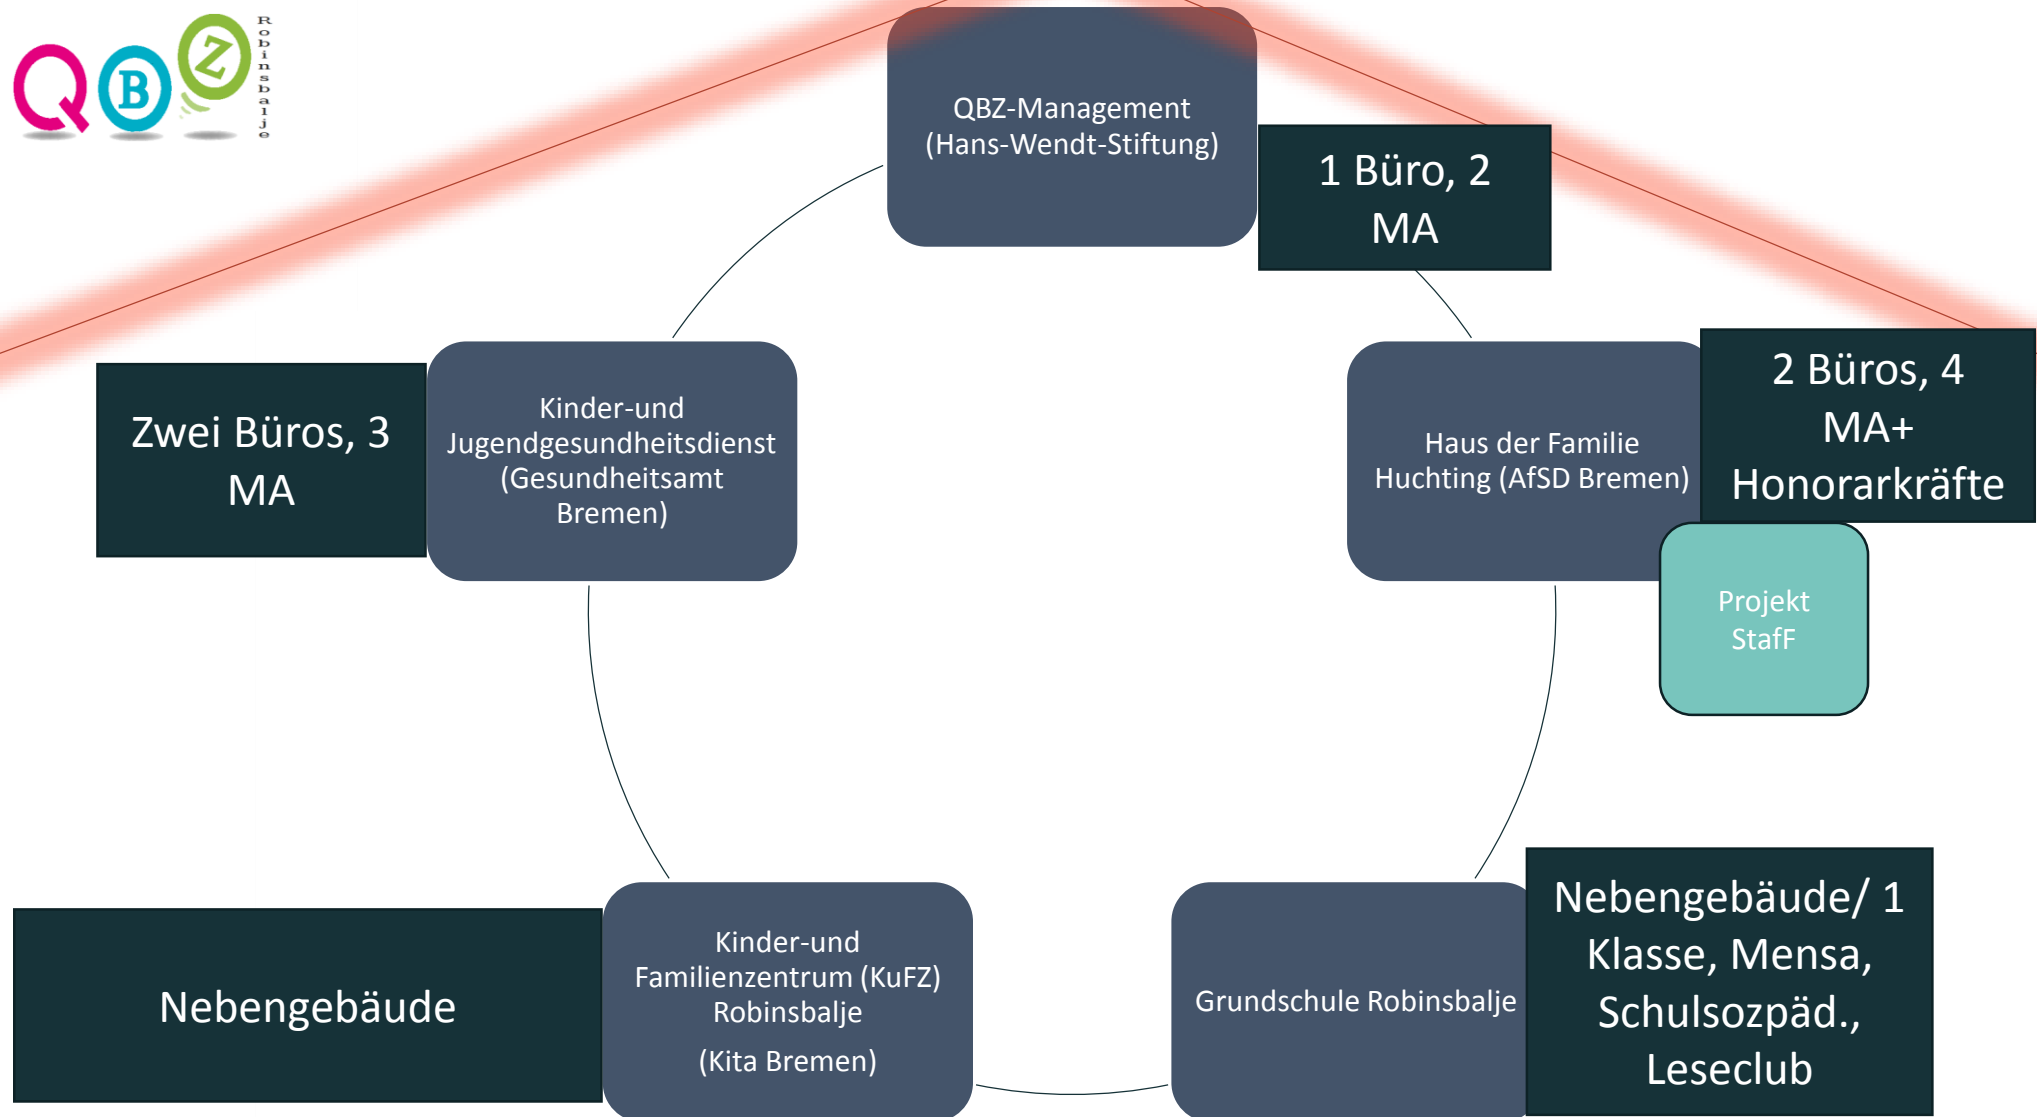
QBZ Robinsbalje

QBZ-Management (Hans-Wendt-Stiftung)

1 Büro, 2 MA

Kinder-und Jugendgesundheitsdienst (Gesundheitsamt Bremen)

Zwei Büros, 3 MA

Haus der Familie Huchting (AfSD Bremen)

2 Büros, 4 MA+ Honorarkräfte

Projekt StafF

Kinder-und Familienzentrum (KuFZ) Robinsbalje

(Kita Bremen)

Nebengebäude

Grundschule Robinsbalje

Nebengebäude/ 1 Klasse, Mensa, Schulsozpäd., Leseclub